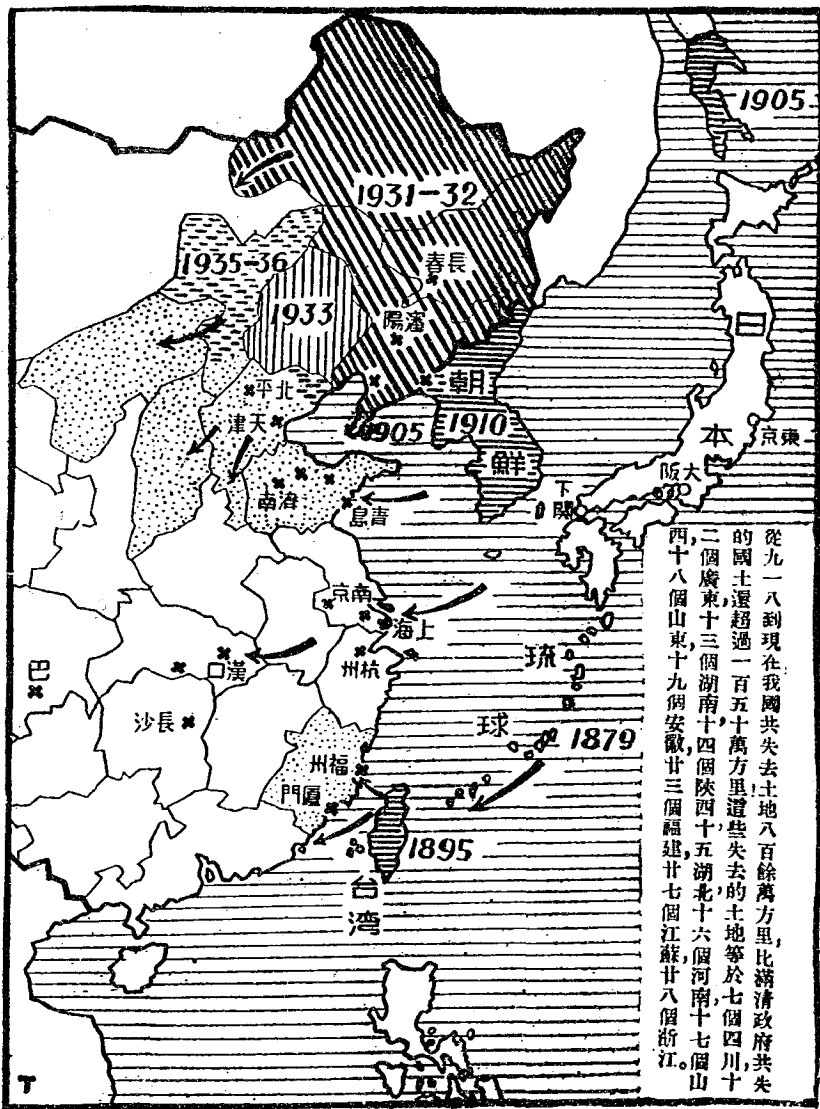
1905

1931-32

1935-36

1933

春長

陽瀋

日

朝

平北

津天

1905

1910

本

京東

鮮

大阪

南濟

島青

下關

京南

海上

漢口

巴

州杭

琉

沙長

球

1879

州福

門廈

1895

台

湾

從九一八到現在我國共失去土地八百餘萬方里，比滿清政府共失的國土還超過一百五十萬方里！這些失去的土地等於七個四川十二個廣東十三個湖南十四個陝西十五湖北十六個河南十七個山西十八個山東，十九個安徽廿三個福建廿七個江蘇廿八個浙江。

下